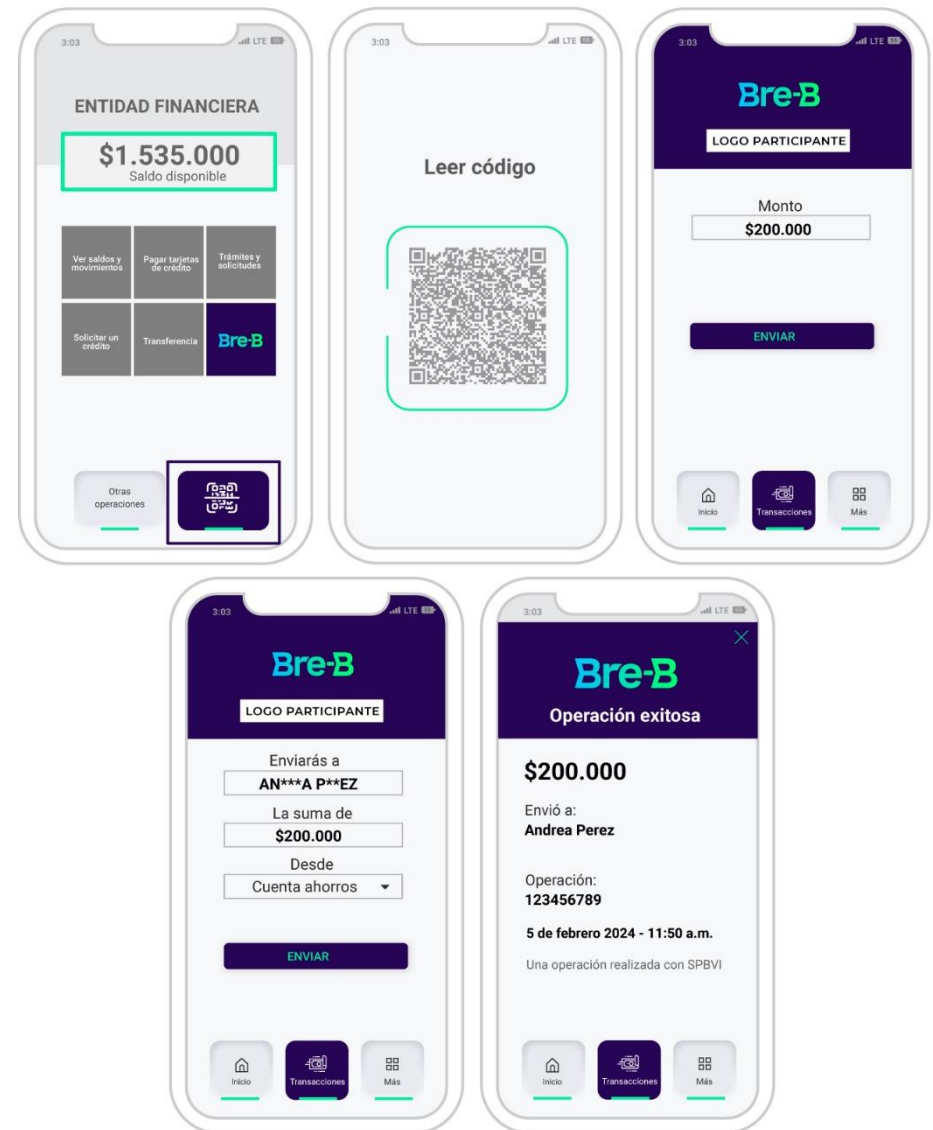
3:03 LTE

ENTIDAD FINANCIERA

$1.535.000
Saldo disponible

Ver saldos y movimientos
Pagar tarjetas de crédito
Trámites y solicitudes
Solicitar un crédito
Transferencia
Bre-B

Otras operaciones

3:03 LTE

Leer código

3:03 LTE

Bre-B

LOGO PARTICIPANTE

Monto
$200.000

ENVIAR

Inicio
Transacciones
Más

3:03 LTE

Bre-B

LOGO PARTICIPANTE

Enviarás a
AN***A P**EZ
La suma de
$200.000
Desde
Cuenta ahorros

ENVIAR

Inicio
Transacciones
Más

3:03 LTE

Bre-B

Operación exitosa

$200.000

Envió a:
Andrea Perez

Operación:
123456789

5 de febrero 2024 - 11:50 a.m.

Una operación realizada con SPBVI

Inicio
Transacciones
Más